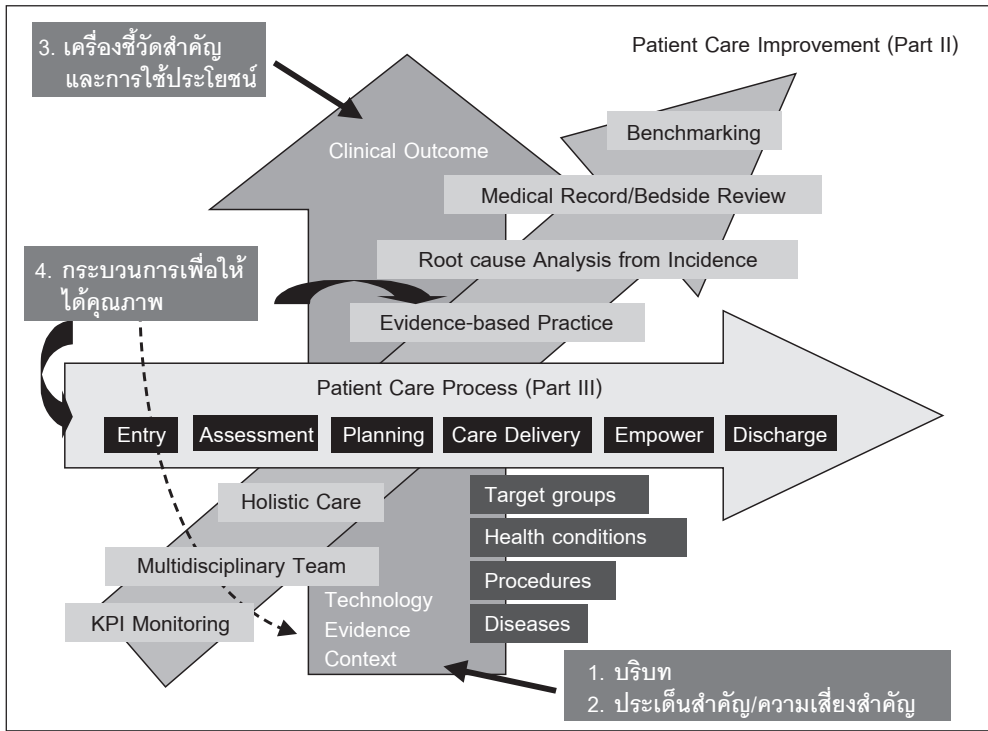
3. เครื่องชี้วัดสำคัญ และการใช้ประโยชน์

Patient Care Improvement (Part II)

Benchmarking

Clinical Outcome

Medical Record/Bedside Review

Root cause Analysis from Incidence

4. กระบวนการเพื่อให้ได้คุณภาพ

Evidence-based Practice

Patient Care Process (Part III)

Entry

Assessment

Planning

Care Delivery

Empower

Discharge

Holistic Care

Target groups

Health conditions

Multidisciplinary Team

Procedures

Technology

Evidence

Context

KPI Monitoring

Diseases

1. บริบท
2. ประเด็นสำคัญ/ความเสี่ยงสำคัญ